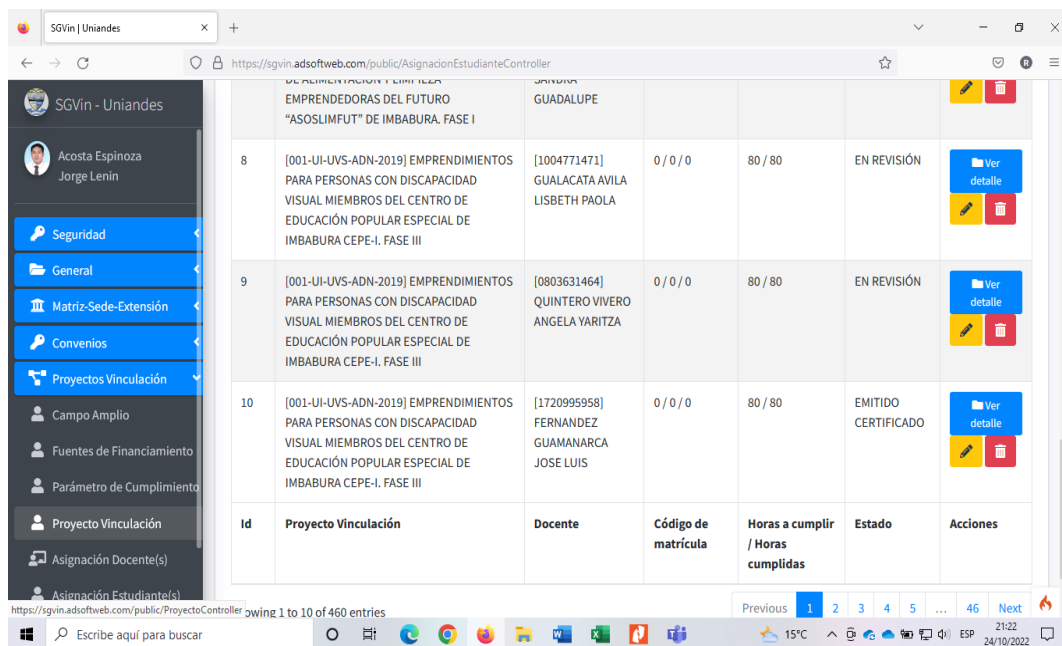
SGVin | Uniandes
https://sgvin.adsoftweb.com/public/AsignacionEstudianteController

SGVin - Uniandes

Acosta Espinoza Jorge Lenin

Seguridad
General
Matriz-Sede-Extensión
Convenios
Proyectos Vinculación
Campo Amplio
Fuentes de Financiamiento
Parámetro de Cumplimiento
Proyecto Vinculación
Asignación Docente(s)
Asignación Estudiante(s)

| | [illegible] EMPRENDEDORAS DEL FUTURO "ASOSLIMFUT" DE IMBABURA. FASE I | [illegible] GUADALUPE | | | | |
|---|---|---|---|---|---|---|
| 8 | [001-UI-UVS-ADN-2019] EMPRENDIMIENTOS PARA PERSONAS CON DISCAPACIDAD VISUAL MIEMBROS DEL CENTRO DE EDUCACIÓN POPULAR ESPECIAL DE IMBABURA CEPE-I. FASE III | [1004771471] GUALACATA AVILA LISBETH PAOLA | 0 / 0 / 0 | 80 / 80 | EN REVISIÓN | Ver detalle |
| 9 | [001-UI-UVS-ADN-2019] EMPRENDIMIENTOS PARA PERSONAS CON DISCAPACIDAD VISUAL MIEMBROS DEL CENTRO DE EDUCACIÓN POPULAR ESPECIAL DE IMBABURA CEPE-I. FASE III | [0803631464] QUINTERO VIVERO ANGELA YARITZA | 0 / 0 / 0 | 80 / 80 | EN REVISIÓN | Ver detalle |
| 10 | [001-UI-UVS-ADN-2019] EMPRENDIMIENTOS PARA PERSONAS CON DISCAPACIDAD VISUAL MIEMBROS DEL CENTRO DE EDUCACIÓN POPULAR ESPECIAL DE IMBABURA CEPE-I. FASE III | [1720995958] FERNANDEZ GUAMANARCA JOSE LUIS | 0 / 0 / 0 | 80 / 80 | EMITIDO CERTIFICADO | Ver detalle |
| Id | Proyecto Vinculación | Docente | Código de matrícula | Horas a cumplir / Horas cumplidas | Estado | Acciones |

https://sgvin.adsoftweb.com/public/ProyectoController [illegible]owing 1 to 10 of 460 entries

Previous 1 2 3 4 5 … 46 Next

Escribe aquí para buscar
15°C ESP 21:22 24/10/2022